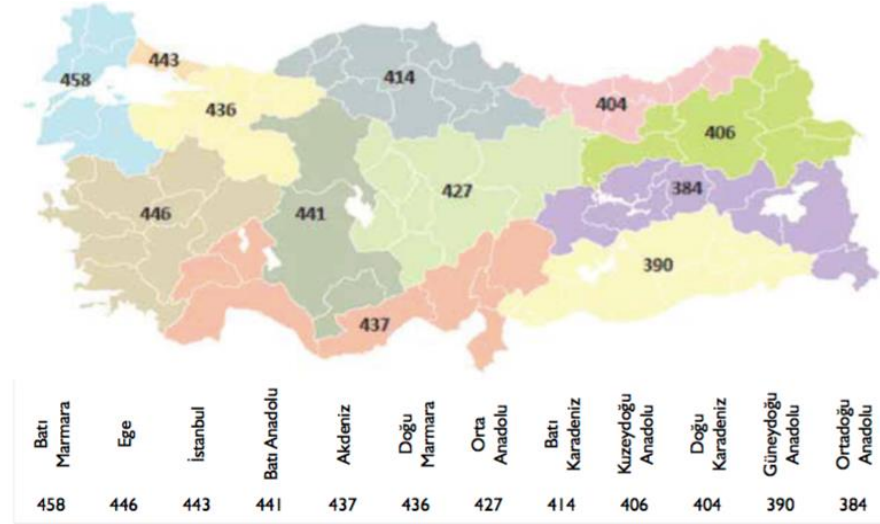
458
443
436
414
404
406
446
441
427
384
390
437

| Batı Marmara | Ege | İstanbul | Batı Anadolu | Akdeniz | Doğu Marmara | Orta Anadolu | Batı Karadeniz | Kuzeydoğu Anadolu | Doğu Karadeniz | Güneydoğu Anadolu | Ortadoğu Anadolu |
|---|---|---|---|---|---|---|---|---|---|---|---|
| 458 | 446 | 443 | 441 | 437 | 436 | 427 | 414 | 406 | 404 | 390 | 384 |